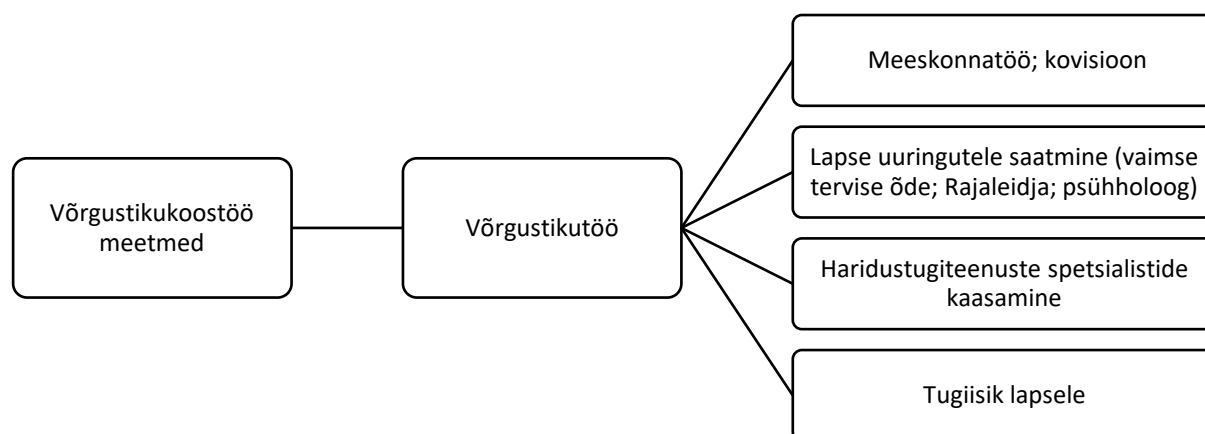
Võrgustikukoostöö meetmed

Võrgustikutöö

Meeskonnatöö; kovisioon

Lapse uuringutele saatmine (vaimse tervise õde; Rajaleidja; psühholoog)

Haridustugiteenuste spetsialistide kaasamine

Tugiisik lapsele